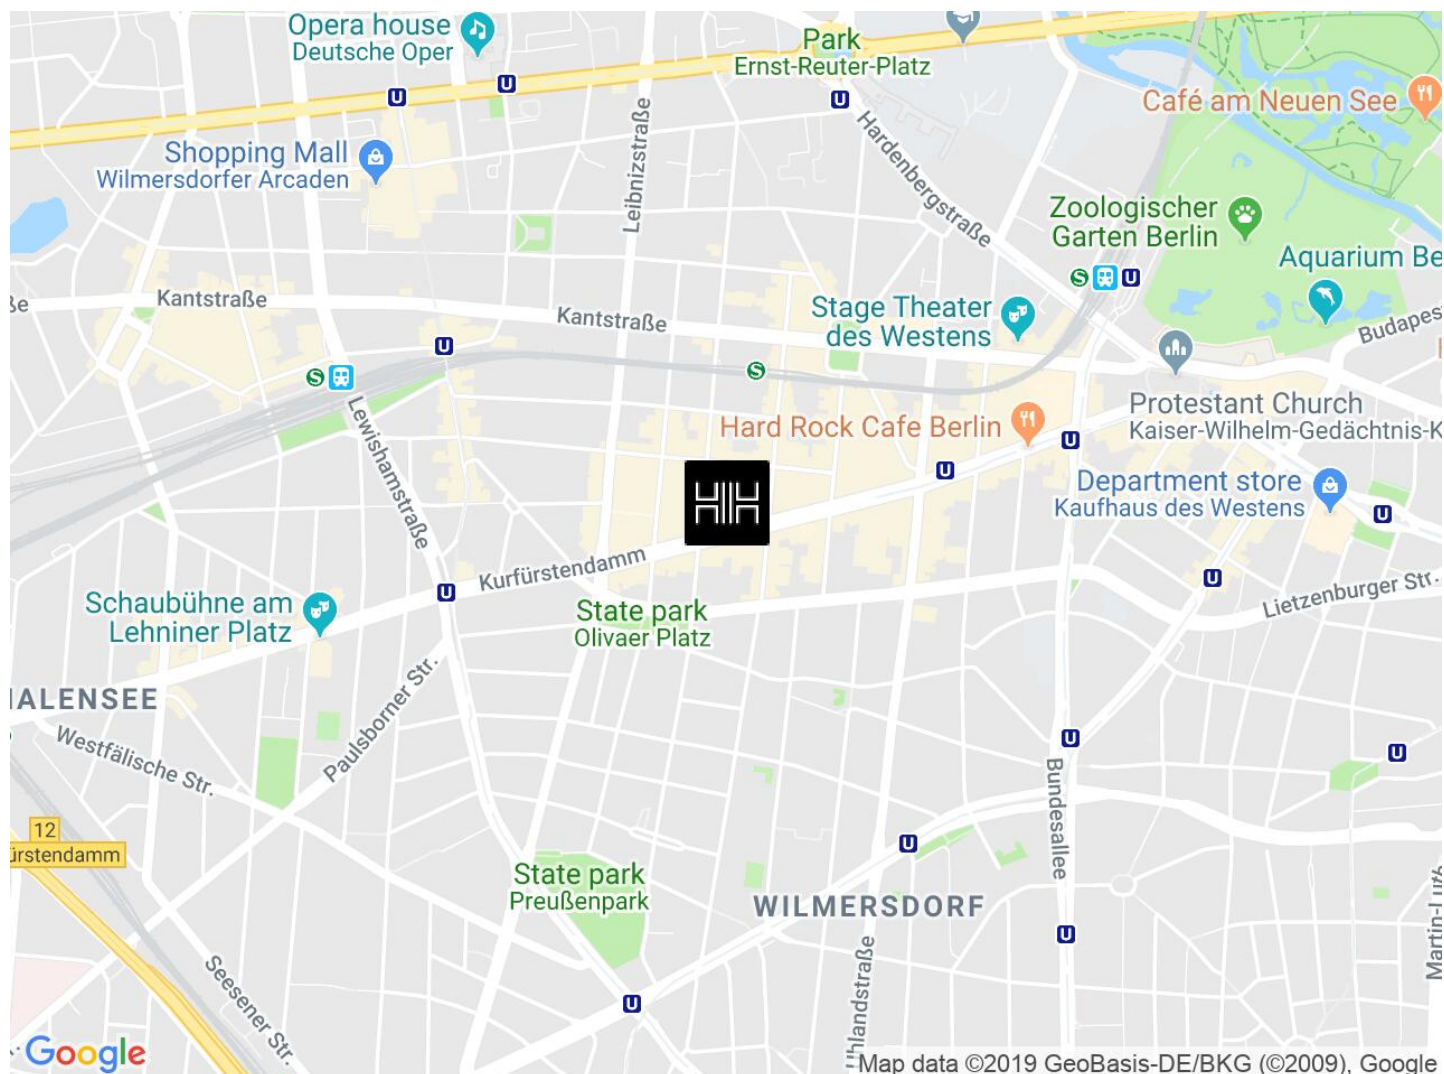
Opera house
Deutsche Oper

U

U

Park
Ernst-Reuter-Platz

U

Café am Neuen See

Shopping Mall
Wilmersdorfer Arcaden

Leibnizstraße

Hardenbergstraße

Zoologischer
Garten Berlin

Aquarium Be

S U

ße

Kantstraße

Kantstraße

Stage Theater
des Westens

Budapes

U

S

S

Protestant Church
Kaiser-Wilhelm-Gedächtnis-K

Lewishamstraße

Hard Rock Cafe Berlin

U

U

Department store
Kaufhaus des Westens

U

Kurfürstendamm

U

Schaubühne am
Lehniner Platz

U

State park
Olivaer Platz

Lietzenburger Str.

ALENSEE

Paulsborner Str.

Westfälische Str.

U

U

Bundesallee

12
ürstendamm

U

State park
Preußenpark

WILMERSDORF

U

Martin-L

Seesener Str.

Uhlandstraße

U

Google

Map data ©2019 GeoBasis-DE/BKG (©2009), Google